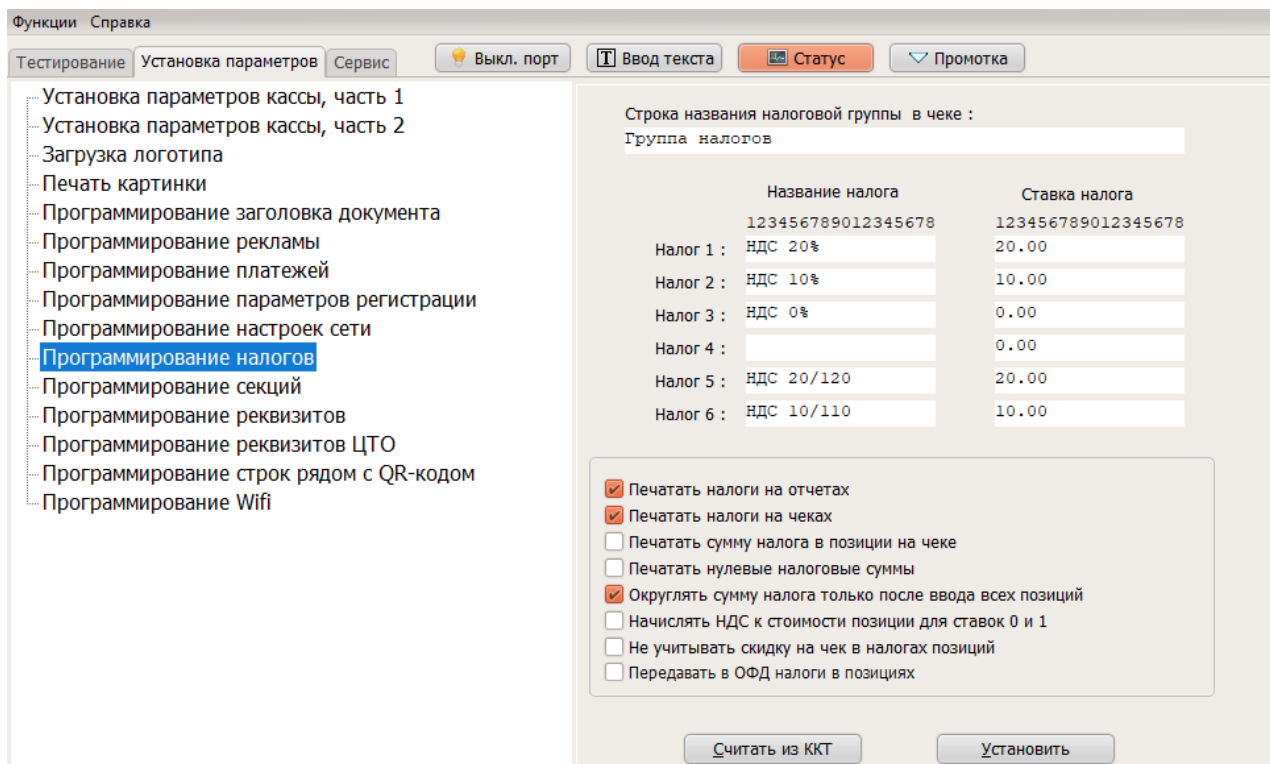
Функции Справка

Тестирование | Установка параметров | Сервис

Выкл. порт
Ввод текста
Статус
Промотка

Установка параметров кассы, часть 1
Установка параметров кассы, часть 2
Загрузка логотипа
Печать картинки
Программирование заголовка документа
Программирование рекламы
Программирование платежей
Программирование параметров регистрации
Программирование настроек сети
Программирование налогов
Программирование секций
Программирование реквизитов
Программирование реквизитов ЦТО
Программирование строк рядом с QR-кодом
Программирование Wifi

Строка названия налоговой группы в чеке :
Группа налогов

| | Название налога | Ставка налога |
|---|---|---|
| | 123456789012345678 | 123456789012345678 |
| Налог 1 : | НДС 20% | 20.00 |
| Налог 2 : | НДС 10% | 10.00 |
| Налог 3 : | НДС 0% | 0.00 |
| Налог 4 : | | 0.00 |
| Налог 5 : | НДС 20/120 | 20.00 |
| Налог 6 : | НДС 10/110 | 10.00 |

Печатать налоги на отчетах
Печатать налоги на чеках
Печатать сумму налога в позиции на чеке
Печатать нулевые налоговые суммы
Округлять сумму налога только после ввода всех позиций
Начислять НДС к стоимости позиции для ставок 0 и 1
Не учитывать скидку на чек в налогах позиций
Передавать в ОФД налоги в позициях

Считать из ККТ
Установить